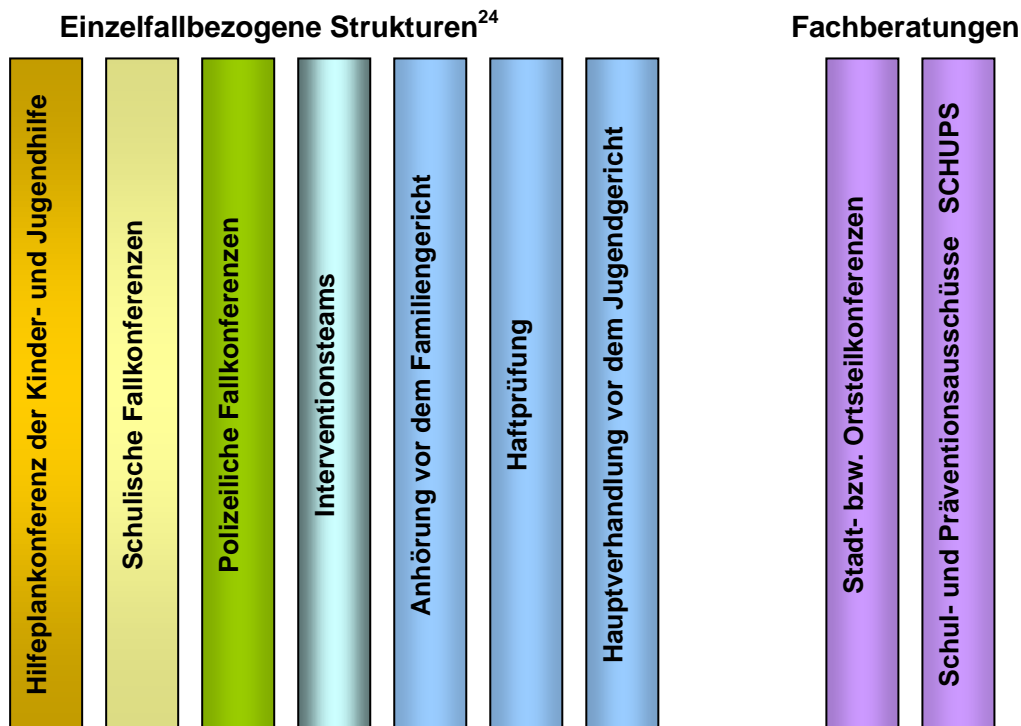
Einzelfallbezogene Strukturen$^{24}$

Hilfeplankonferenz der Kinder- und Jugendhilfe

Schulische Fallkonferenzen

Polizeiliche Fallkonferenzen

Interventionsteams

Anhörung vor dem Familiengericht

Haftprüfung

Hauptverhandlung vor dem Jugendgericht

Fachberatungen

Stadt- bzw. Ortsteilkonferenzen

Schul- und Präventionsausschüsse SCHUPS